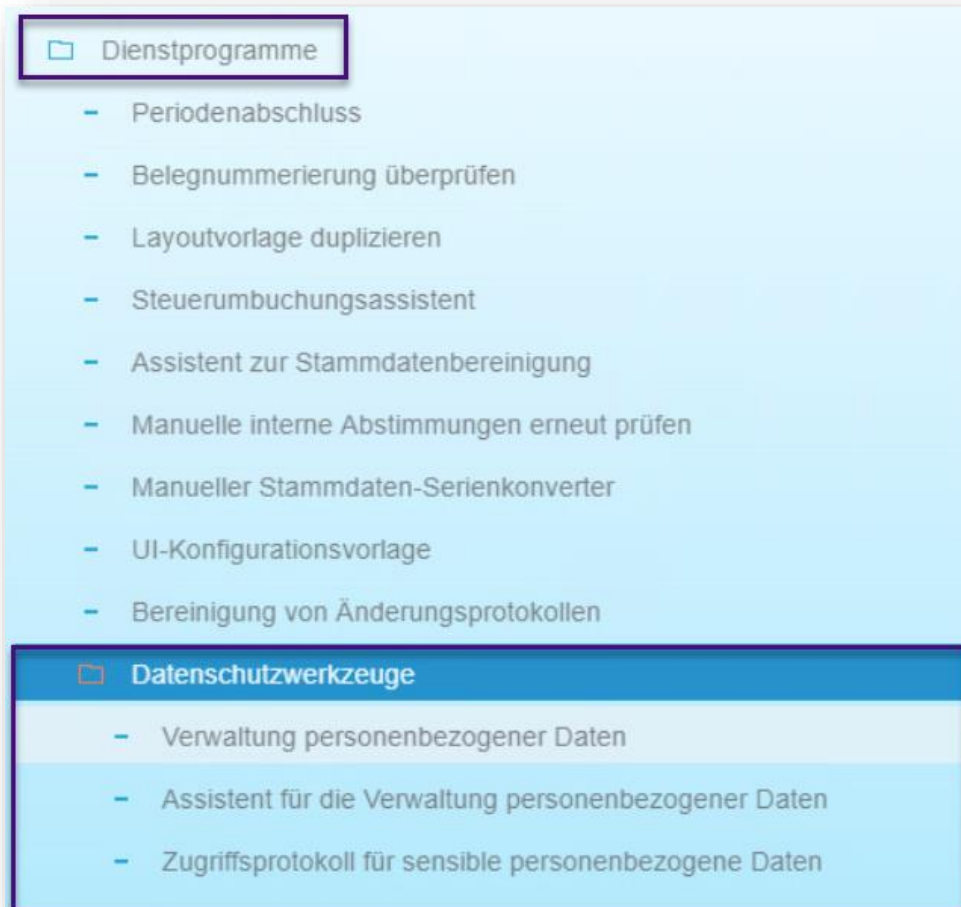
Dienstprogramme

- Periodenabschluss
- Belegnummerierung überprüfen
- Layoutvorlage duplizieren
- Steuerumbuchungsassistent
- Assistent zur Stammdatenbereinigung
- Manuelle interne Abstimmungen erneut prüfen
- Manueller Stammdaten-Serienkonverter
- UI-Konfigurationsvorlage
- Bereinigung von Änderungsprotokollen

Datenschutzwerkzeuge

- Verwaltung personenbezogener Daten
- Assistent für die Verwaltung personenbezogener Daten
- Zugriffsprotokoll für sensible personenbezogene Daten